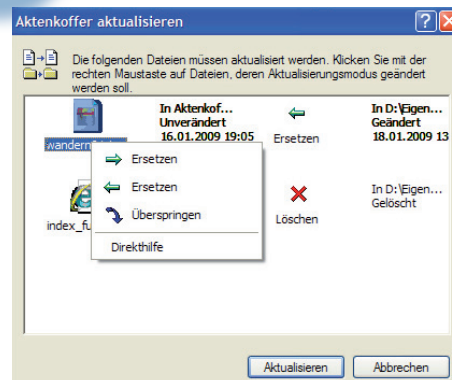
Aktenkoffer aktualisieren

Die folgenden Dateien müssen aktualisiert werden. Klicken Sie mit der rechten Maustaste auf Dateien, deren Aktualisierungsmodus geändert werden soll.

wandern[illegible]
In Aktenkof...
Unverändert
16.01.2009 19:05
Ersetzen
In D:\Eigen...
Geändert
18.01.2009 13

Ersetzen
Ersetzen
Überspringen
Direkthilfe

index_f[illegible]
Löschen
In D:\Eigen...
Gelöscht

Aktualisieren
Abbrechen